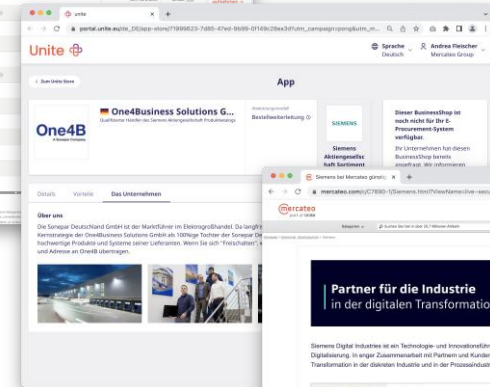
unite
portal.unite.eu/de_DE/app-store/7199623-7d85-47ed-9b89-0f149c28ea3d?utm_campaign=pong&utm_m...
Unite
Sprache Deutsch
Andrea Fleischer Mercateo Group
< Zum Unite Store
App
One4B
One4Business Solutions G...
Qualifizierter Händler des Siemens Aktiengesellschaft Produktkatalogs
Bestellweiterleitung
SIEMENS
Siemens Aktiengesellschaft Sortiment
Dieser BusinessShop ist noch nicht für Ihr E-Procurement-System verfügbar.
Ihr Unternehmen hat diesen BusinessShop bereits angefragt. Wir informieren
Details
Vorteile
Das Unternehmen
Über uns
Die Sonepar Deutschland GmbH ist der Marktführer im Elektrogroßhandel. Da langfr... Kernstrategie der One4Business Solutions GmbH als 100%ige Tochter der Sonepar De... hochwertige Produkte und Systeme seiner Lieferanten. Wenn Sie sich "Freischalten"... und Adresse an One4B übertragen.
Siemens bei Mercateo günstig
mercateo.com/p/C7690-1/Siemens.html?ViewName=live-secu
mercateo
part of Unite
Partner für die Industrie
in der digitalen Transformation
Siemens Digital Industries ist ein Technologie- und Innovationsführ... Digitalisierung. In enger Zusammenarbeit mit Partnern und Kunden... Transformation in der diskreten Industrie und in der Prozessindustr...